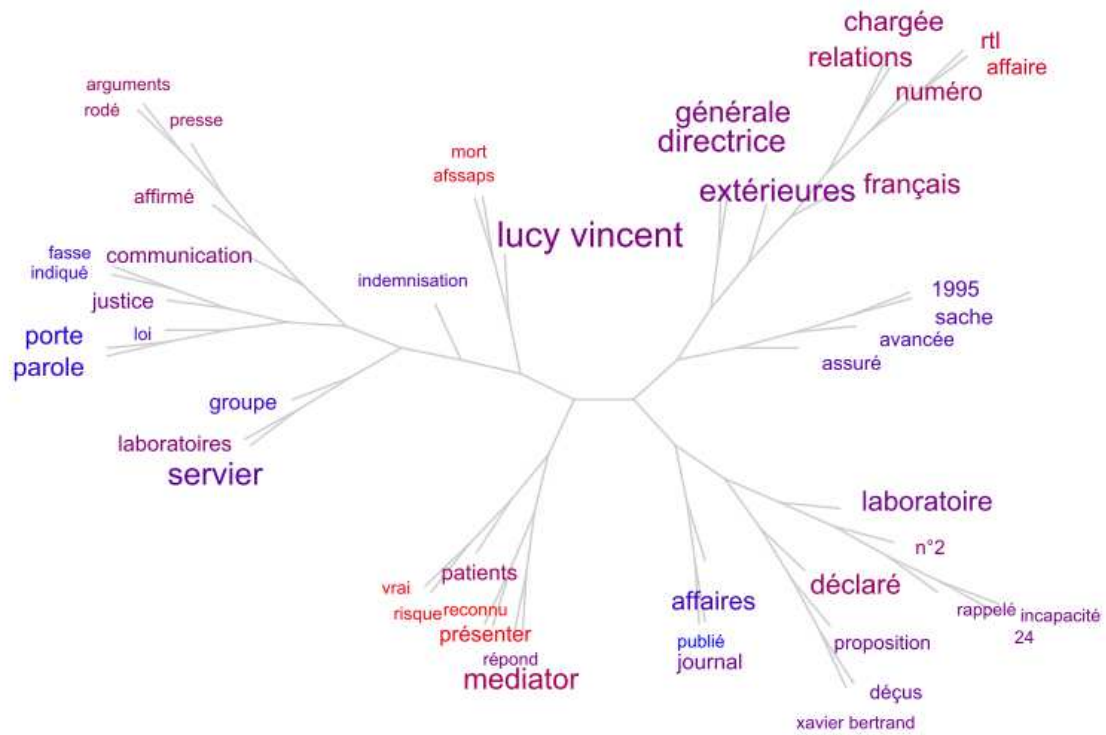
chargée
relations
rtl
affaire
numéro
arguments
rodé
presse
générale
directrice
mort
afssaps
extérieures
français
affirmé
lucy vincent
fasse
indiqué
communication
indemnisation
justice
1995
sache
porte
loi
avancée
parole
assuré
groupe
laboratoires
servier
laboratoire
n°2
patients
vrai
déclaré
risque
reconnu
affaires
rappelé
incapacité
24
présenter
publié
proposition
répond
journal
mediator
déçus
xavier bertrand